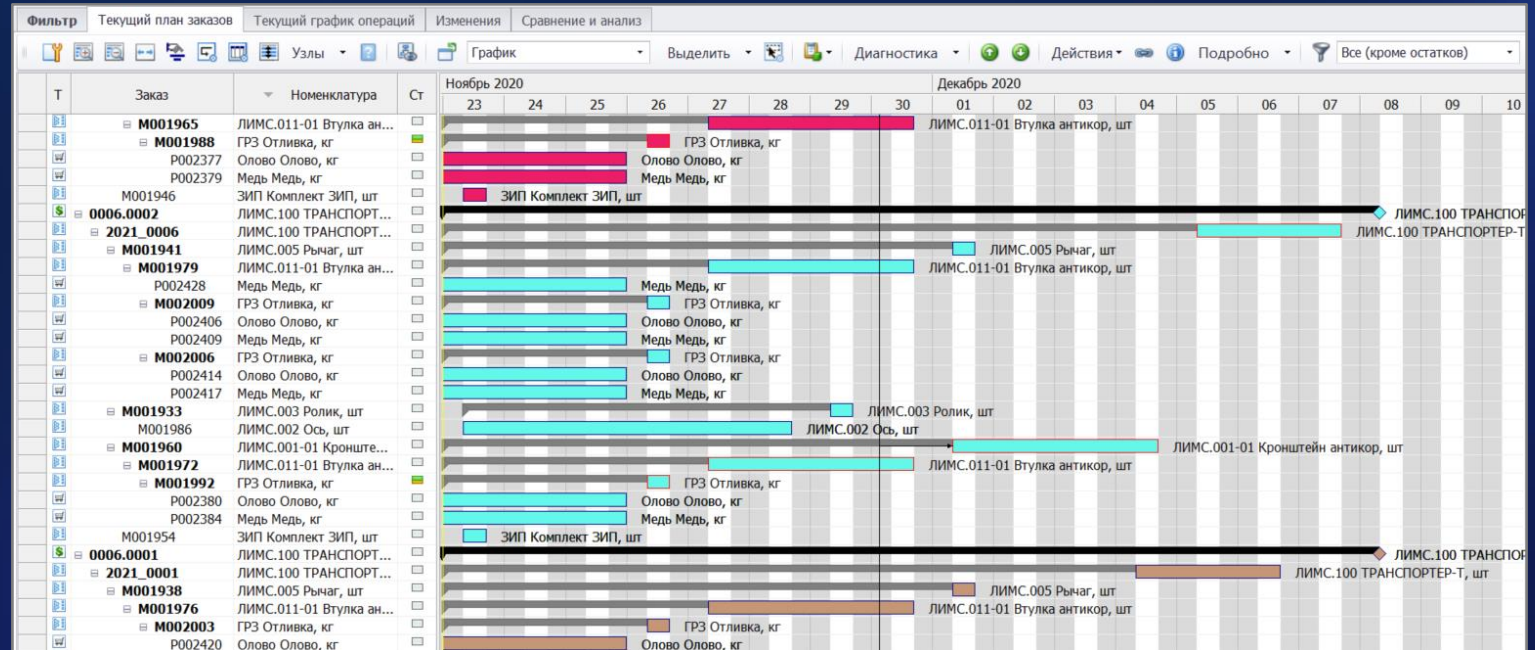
Фильтр | Текущий план заказов | Текущий график операций | Изменения | Сравнение и анализ

Узлы ▾ График ▾ Выделить ▾ Диагностика ▾ Действия ▾ Подробно ▾ Все (кроме остатков) ▾

| Т | Заказ | Номенклатура | Ст |
|---|---|---|---|
| | ⊟ M001965 | ЛИМС.011-01 Втулка ан... | |
| | ⊟ M001988 | ГРЗ Отливка, кг | |
| | P002377 | Олово Олово, кг | |
| | P002379 | Медь Медь, кг | |
| | M001946 | ЗИП Комплект ЗИП, шт | |
| $ | ⊟ 0006.0002 | ЛИМС.100 ТРАНСПОРТ... | |
| | ⊟ 2021_0006 | ЛИМС.100 ТРАНСПОРТ... | |
| | ⊟ M001941 | ЛИМС.005 Рычаг, шт | |
| | ⊟ M001979 | ЛИМС.011-01 Втулка ан... | |
| | P002428 | Медь Медь, кг | |
| | ⊟ M002009 | ГРЗ Отливка, кг | |
| | P002406 | Олово Олово, кг | |
| | P002409 | Медь Медь, кг | |
| | ⊟ M002006 | ГРЗ Отливка, кг | |
| | P002414 | Олово Олово, кг | |
| | P002417 | Медь Медь, кг | |
| | ⊟ M001933 | ЛИМС.003 Ролик, шт | |
| | M001986 | ЛИМС.002 Ось, шт | |
| | ⊟ M001960 | ЛИМС.001-01 Кронште... | |
| | ⊟ M001972 | ЛИМС.011-01 Втулка ан... | |
| | ⊟ M001992 | ГРЗ Отливка, кг | |
| | P002380 | Олово Олово, кг | |
| | P002384 | Медь Медь, кг | |
| | M001954 | ЗИП Комплект ЗИП, шт | |
| $ | ⊟ 0006.0001 | ЛИМС.100 ТРАНСПОРТ... | |
| | ⊟ 2021_0001 | ЛИМС.100 ТРАНСПОРТ... | |
| | ⊟ M001938 | ЛИМС.005 Рычаг, шт | |
| | ⊟ M001976 | ЛИМС.011-01 Втулка ан... | |
| | ⊟ M002003 | ГРЗ Отливка, кг | |
| | P002420 | Олово Олово, кг | |

Ноябрь 2020 Декабрь 2020
23 24 25 26 27 28 29 30 01 02 03 04 05 06 07 08 09 10

ЛИМС.011-01 Втулка антикор, шт
ГРЗ Отливка, кг
Олово Олово, кг
Медь Медь, кг
ЗИП Комплект ЗИП, шт
ЛИМС.100 ТРАНСПОР
ЛИМС.100 ТРАНСПОРТЕР-Т
ЛИМС.005 Рычаг, шт
ЛИМС.011-01 Втулка антикор, шт
Медь Медь, кг
ГРЗ Отливка, кг
Олово Олово, кг
Медь Медь, кг
ГРЗ Отливка, кг
Олово Олово, кг
Медь Медь, кг
ЛИМС.003 Ролик, шт
ЛИМС.002 Ось, шт
ЛИМС.001-01 Кронштейн антикор, шт
ЛИМС.011-01 Втулка антикор, шт
ГРЗ Отливка, кг
Олово Олово, кг
Медь Медь, кг
ЗИП Комплект ЗИП, шт
ЛИМС.100 ТРАНСПОР
ЛИМС.100 ТРАНСПОРТЕР-Т, шт
ЛИМС.005 Рычаг, шт
ЛИМС.011-01 Втулка антикор, шт
ГРЗ Отливка, кг
Олово Олово, кг